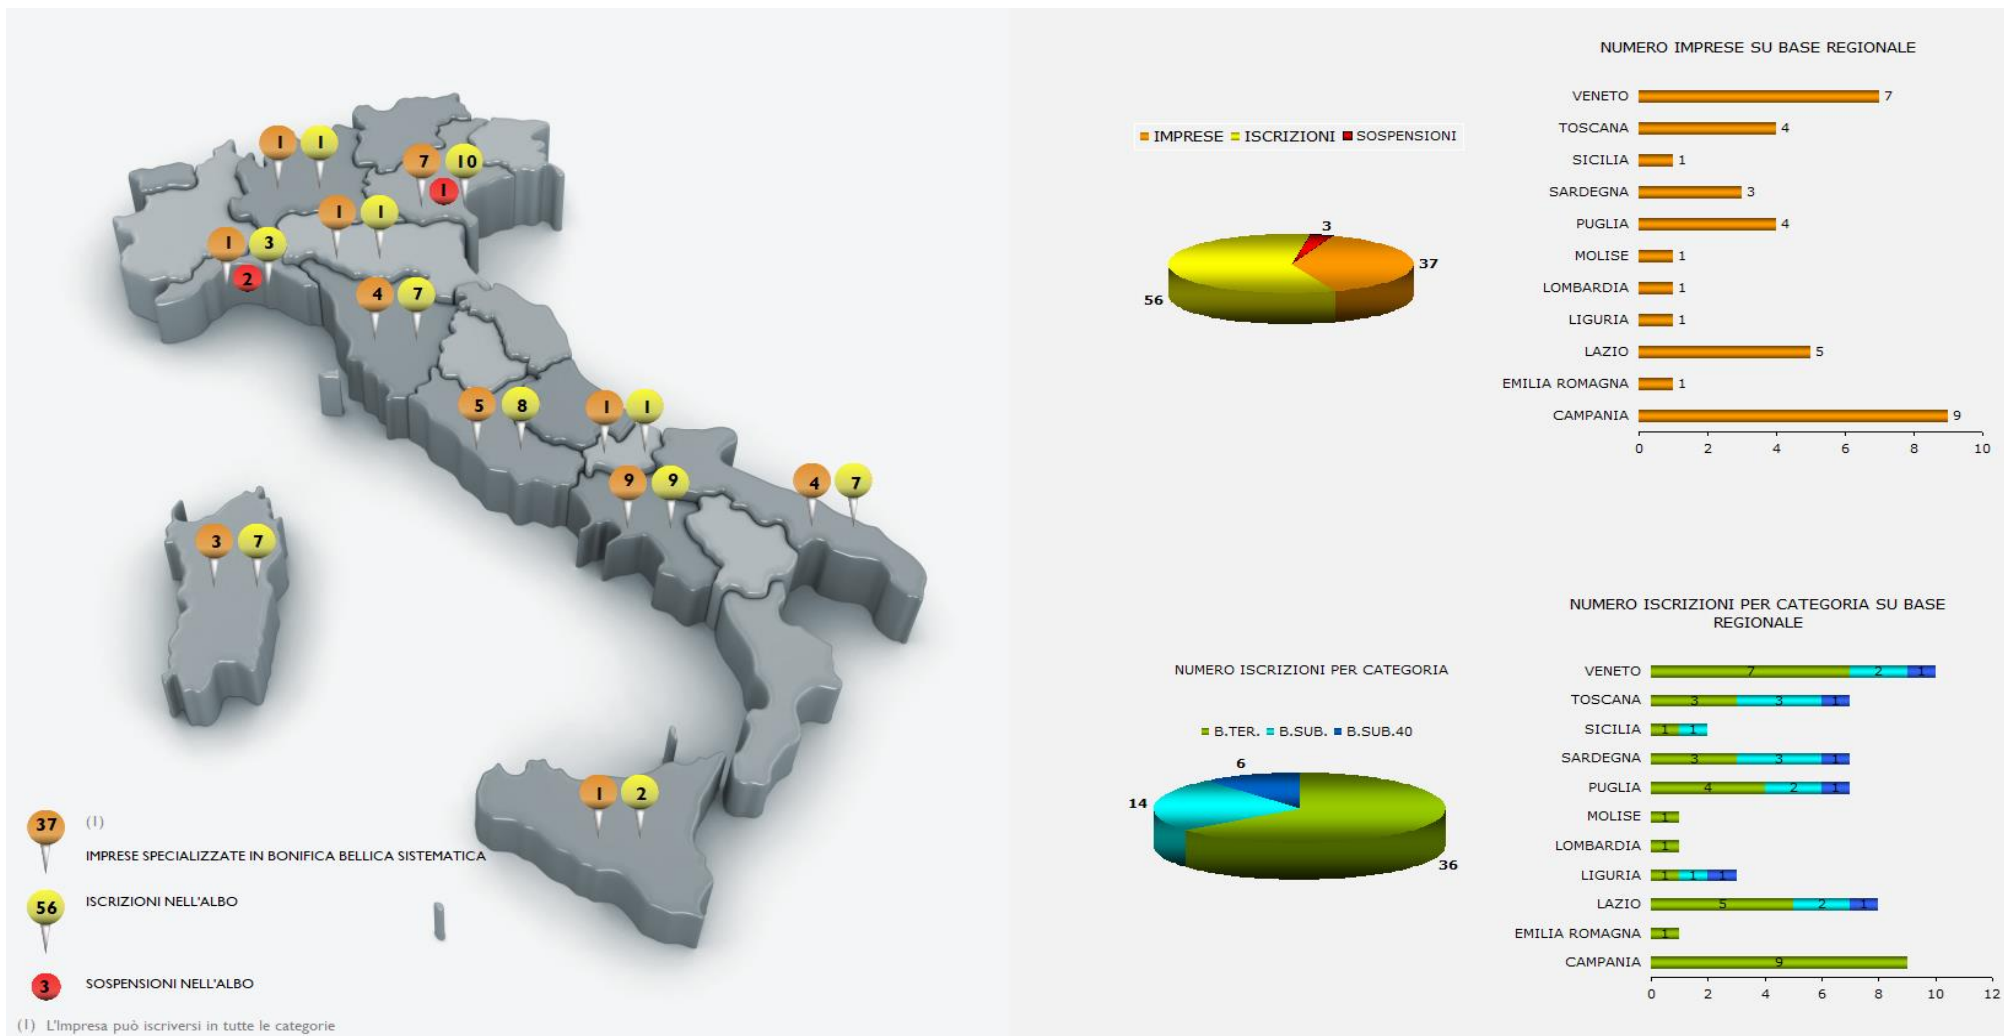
1 1
7 10
1
1 1
1 3
2
4 7
5 8
1 1
9 9
4 7
3 7
1 2

37 (1)
IMPRESE SPECIALIZZATE IN BONIFICA BELLICA SISTEMATICA

56 ISCRIZIONI NELL'ALBO

3 SOSPENSIONI NELL'ALBO

(1) L'Impresa può iscriversi in tutte le categorie

IMPRESE ISCRIZIONI SOSPENSIONI

3
37
56

NUMERO IMPRESE SU BASE REGIONALE

| Regione | Imprese |
|---|---|
| VENETO | 7 |
| TOSCANA | 4 |
| SICILIA | 1 |
| SARDEGNA | 3 |
| PUGLIA | 4 |
| MOLISE | 1 |
| LOMBARDIA | 1 |
| LIGURIA | 1 |
| LAZIO | 5 |
| EMILIA ROMAGNA | 1 |
| CAMPANIA | 9 |

0 2 4 6 8 10

NUMERO ISCRIZIONI PER CATEGORIA

B.TER. B.SUB. B.SUB.40

6
14
36

NUMERO ISCRIZIONI PER CATEGORIA SU BASE REGIONALE

| Regione | B.TER. | B.SUB. | B.SUB.40 |
|---|---|---|---|
| VENETO | 7 | 2 | 1 |
| TOSCANA | 3 | 3 | 1 |
| SICILIA | 1 | 1 | |
| SARDEGNA | 3 | 3 | 1 |
| PUGLIA | 4 | 2 | 1 |
| MOLISE | 1 | | |
| LOMBARDIA | 1 | | |
| LIGURIA | 1 | 1 | 1 |
| LAZIO | 5 | 2 | 1 |
| EMILIA ROMAGNA | 1 | | |
| CAMPANIA | 9 | | |

0 2 4 6 8 10 12